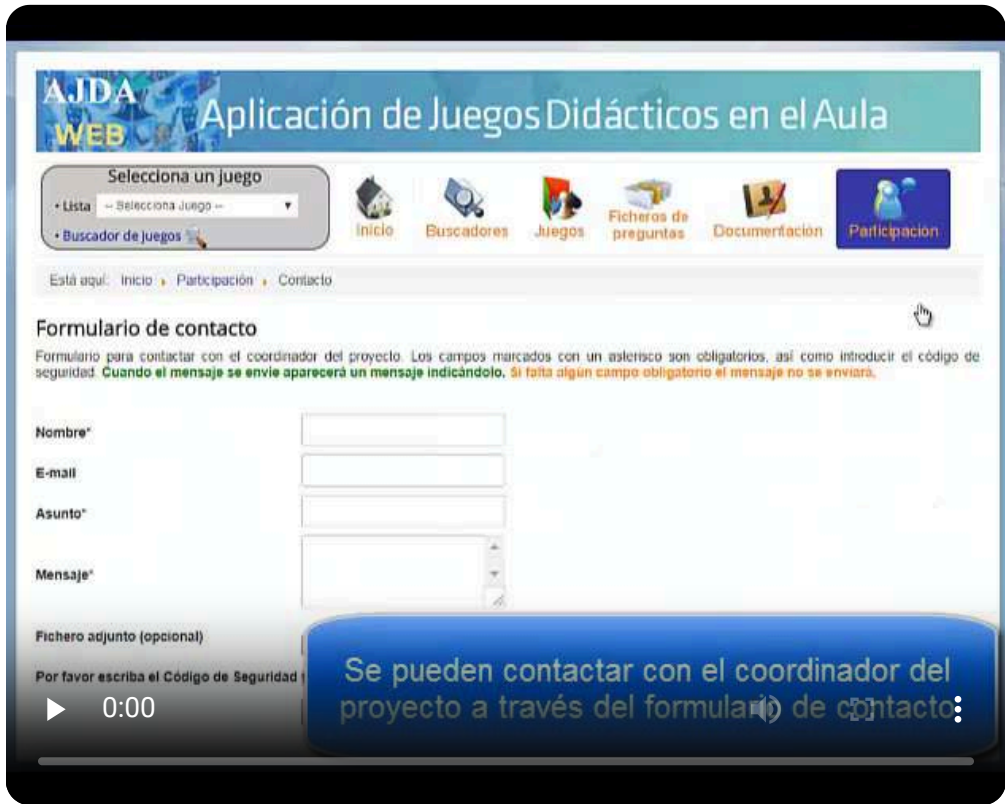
AJDA WEB Aplicación de Juegos Didácticos en el Aula

Selecciona un juego
• Lista -- Selecciona Juego --
• Buscador de juegos

Inicio | Buscadores | Juegos | Ficheros de preguntas | Documentación | Participacion

Está aquí: Inicio ▸ Participación ▸ Contacto

Formulario de contacto

Formulario para contactar con el coordinador del proyecto. Los campos marcados con un asterisco son obligatorios, así como introducir el código de seguridad. Cuando el mensaje se envíe aparecerá un mensaje indicándolo. Si falta algún campo obligatorio el mensaje no se enviará.

Nombre*

E-mail

Asunto*

Mensaje*

Fichero adjunto (opcional)

Por favor escriba el Código de Seguridad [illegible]

Se pueden contactar con el coordinador del proyecto a través del formulario de contacto

0:00